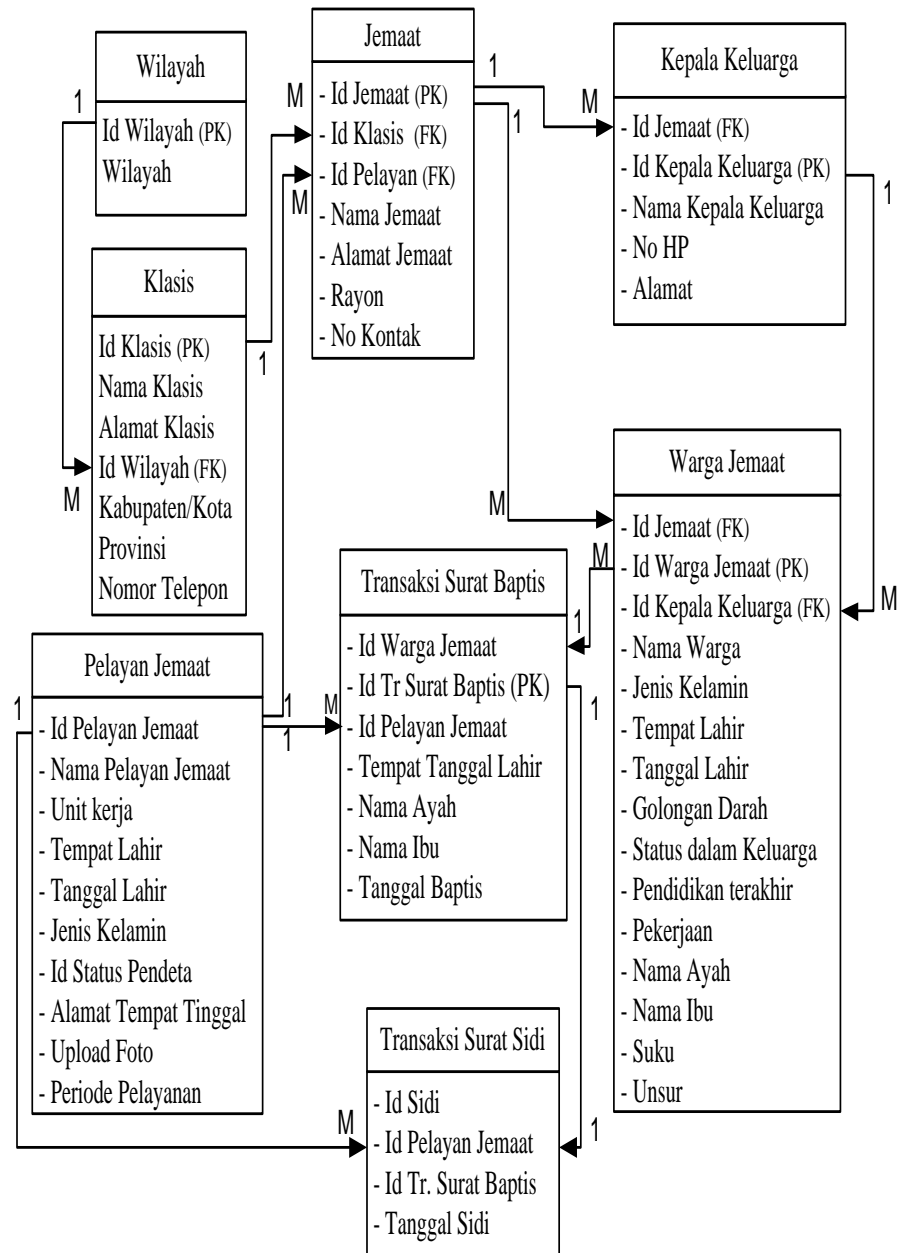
Wilayah

Id Wilayah (PK)
Wilayah

Jemaat

- Id Jemaat (PK)
- Id Klasis (FK)
- Id Pelayan (FK)
- Nama Jemaat
- Alamat Jemaat
- Rayon
- No Kontak

Kepala Keluarga

- Id Jemaat (FK)
- Id Kepala Keluarga (PK)
- Nama Kepala Keluarga
- No HP
- Alamat

Klasis

Id Klasis (PK)
Nama Klasis
Alamat Klasis
Id Wilayah (FK)
Kabupaten/Kota
Provinsi
Nomor Telepon

Warga Jemaat

- Id Jemaat (FK)
- Id Warga Jemaat (PK)
- Id Kepala Keluarga (FK)
- Nama Warga
- Jenis Kelamin
- Tempat Lahir
- Tanggal Lahir
- Golongan Darah
- Status dalam Keluarga
- Pendidikan terakhir
- Pekerjaan
- Nama Ayah
- Nama Ibu
- Suku
- Unsur

Transaksi Surat Baptis

- Id Warga Jemaat
- Id Tr Surat Baptis (PK)
- Id Pelayan Jemaat
- Tempat Tanggal Lahir
- Nama Ayah
- Nama Ibu
- Tanggal Baptis

Pelayan Jemaat

- Id Pelayan Jemaat
- Nama Pelayan Jemaat
- Unit kerja
- Tempat Lahir
- Tanggal Lahir
- Jenis Kelamin
- Id Status Pendeta
- Alamat Tempat Tinggal
- Upload Foto
- Periode Pelayanan

Transaksi Surat Sidi

- Id Sidi
- Id Pelayan Jemaat
- Id Tr. Surat Baptis
- Tanggal Sidi

1 M 1 M 1 M M 1 1 M 1 M 1 1 1 M 1 1 M M 1 1 M